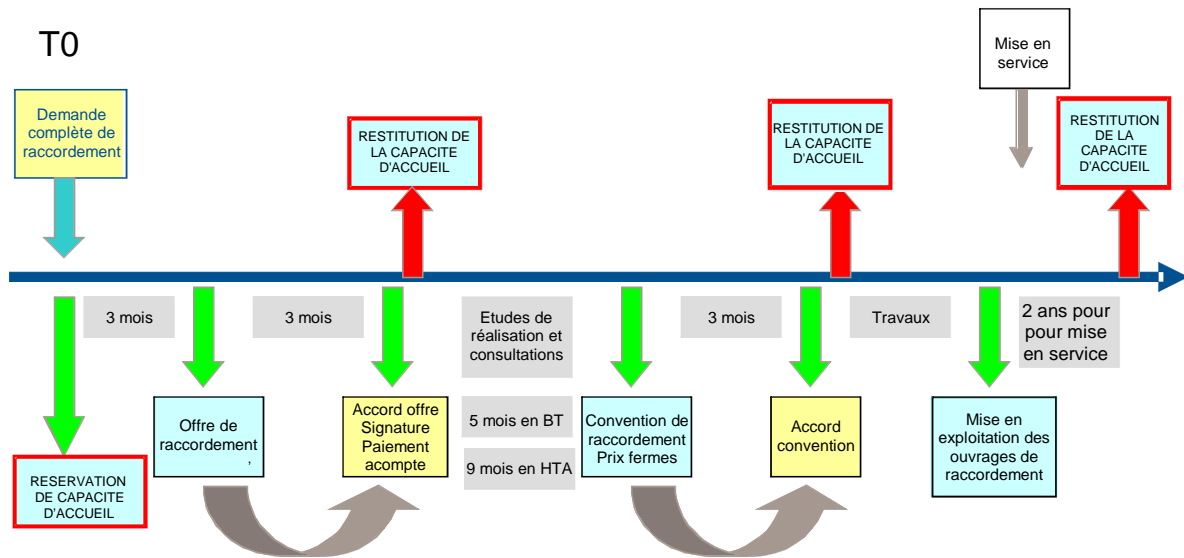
T0

Mise en service

Demande complète de raccordement

RESTITUTION DE LA CAPACITE D'ACCUEIL

RESTITUTION DE LA CAPACITE D'ACCUEIL

RESTITUTION DE LA CAPACITE D'ACCUEIL

3 mois

3 mois

Etudes de réalisation et consultations

3 mois

Travaux

2 ans pour pour mise en service

RESERVATION DE CAPACITE D'ACCUEIL

Offre de raccordement ,

Accord offre Signature Paiement acompte

5 mois en BT

9 mois en HTA

Convention de raccordement Prix fermes

Accord convention

Mise en exploitation des ouvrages de raccordement